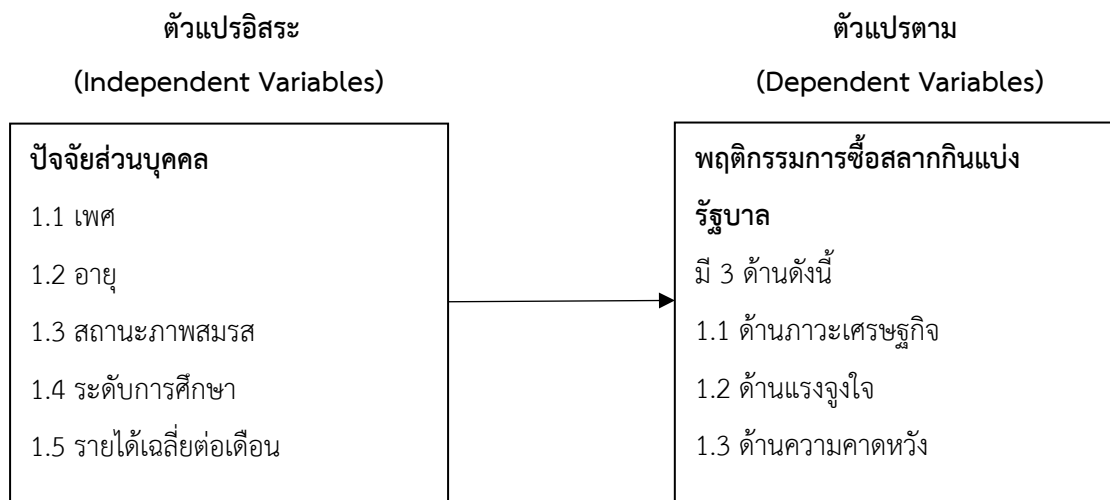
ตัวแปรอิสระ
(Independent Variables)

ปัจจัยส่วนบุคคล
1.1 เพศ
1.2 อายุ
1.3 สถานะภาพสมรส
1.4 ระดับการศึกษา
1.5 รายได้เฉลี่ยต่อเดือน

ตัวแปรตาม
(Dependent Variables)

พฤติกรรมการซื้อสลากกินแบ่งรัฐบาล
มี 3 ด้านดังนี้
1.1 ด้านภาวะเศรษฐกิจ
1.2 ด้านแรงจูงใจ
1.3 ด้านความคาดหวัง